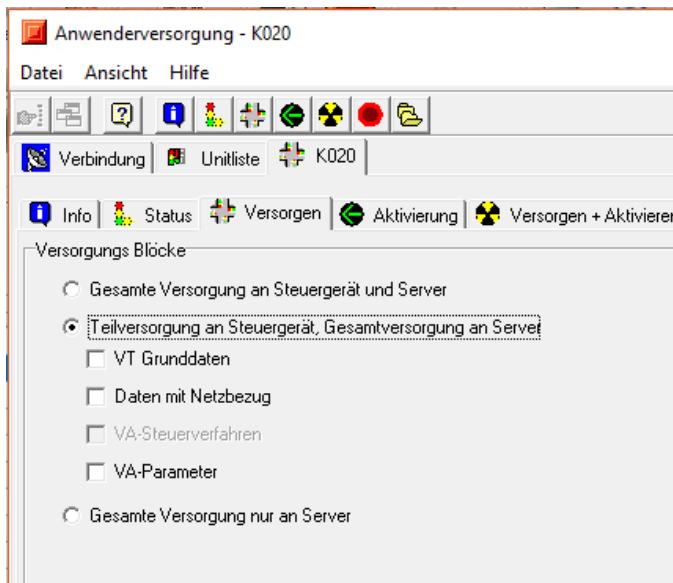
Anwenderversorgung - K020

Datei Ansicht Hilfe

Verbindung Unitliste K020

Info Status Versorgen Aktivierung Versorgen + Aktivieren

Versorgungs Blöcke

Gesamte Versorgung an Steuergerät und Server

Teilversorgung an Steuergerät, Gesamtversorgung an Server

VT Grunddaten

Daten mit Netzbezug

VA-Steuerverfahren

VA-Parameter

Gesamte Versorgung nur an Server